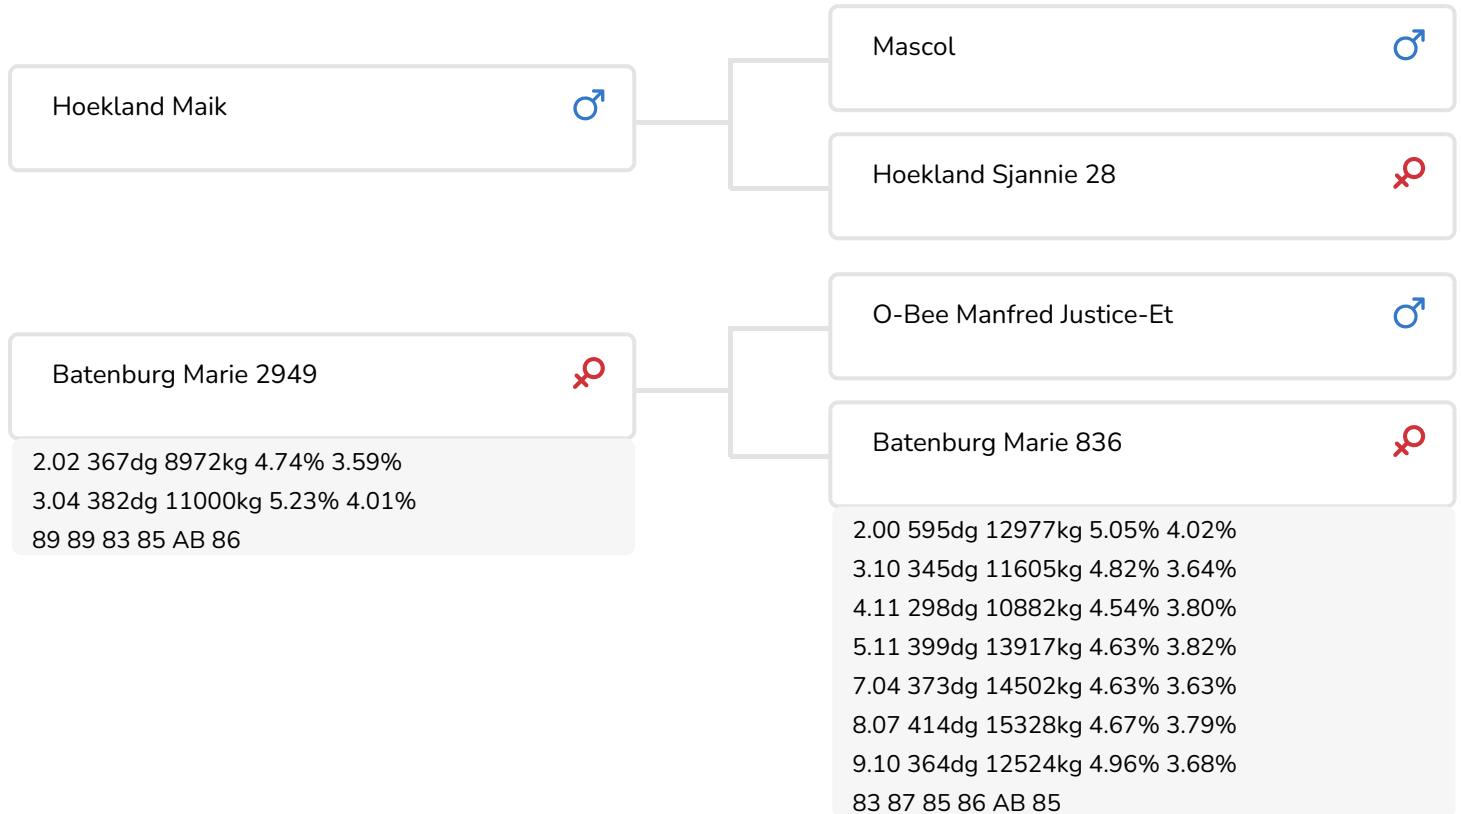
Hoekland Maik ♂

Mascol ♂

Hoekland Sjannie 28 ♀

Batenburg Marie 2949 ♀

2.02 367dg 8972kg 4.74% 3.59%
3.04 382dg 11000kg 5.23% 4.01%
89 89 83 85 AB 86

O-Bee Manfred Justice-Et ♂

Batenburg Marie 836 ♀

2.00 595dg 12977kg 5.05% 4.02%
3.10 345dg 11605kg 4.82% 3.64%
4.11 298dg 10882kg 4.54% 3.80%
5.11 399dg 13917kg 4.63% 3.82%
7.04 373dg 14502kg 4.63% 3.63%
8.07 414dg 15328kg 4.67% 3.79%
9.10 364dg 12524kg 4.96% 3.68%
83 87 85 86 AB 85